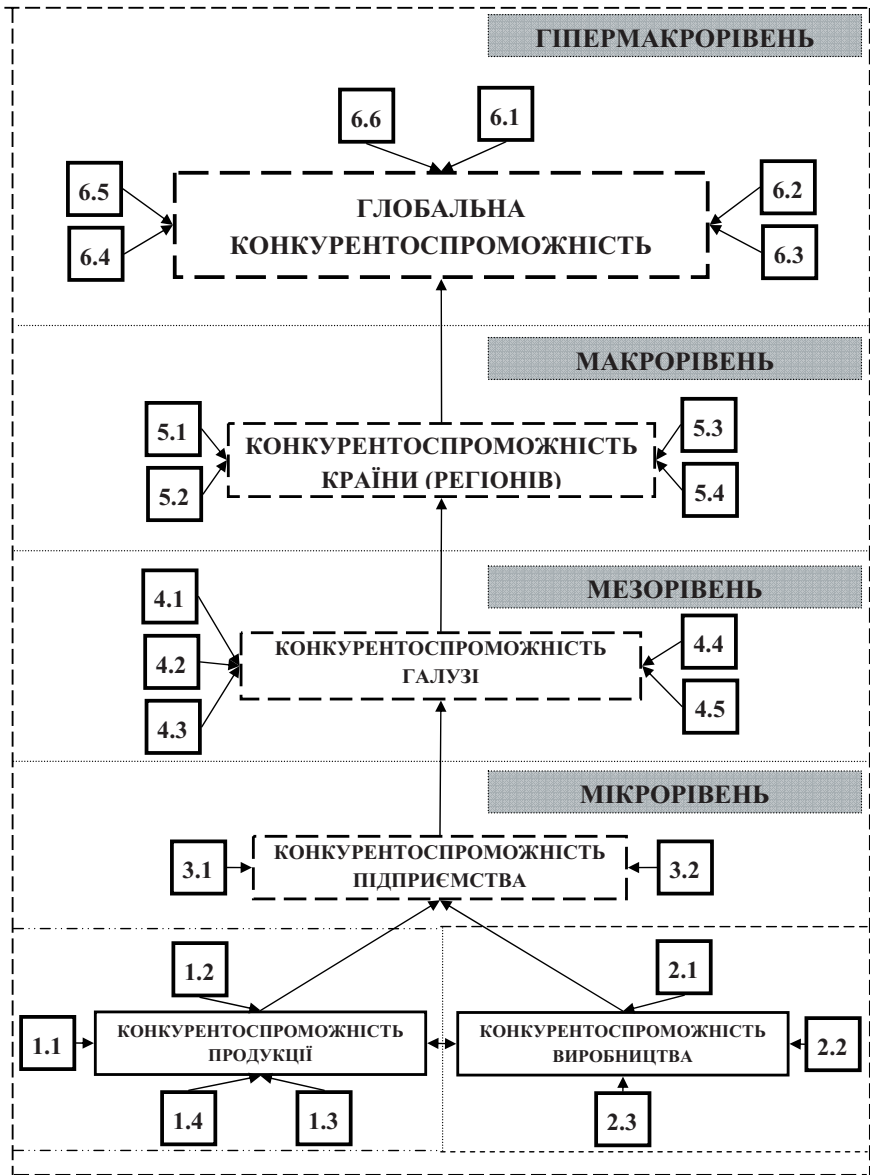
ГІПЕРМАКРОРІВЕНЬ

6.6

6.1

6.5

ГЛОБАЛЬНА КОНКУРЕНТОСПРОМОЖНІСТЬ

6.2

6.4

6.3

МАКРОРІВЕНЬ

5.1

КОНКУРЕНТОСПРОМОЖНІСТЬ КРАЇНИ (РЕГІОНІВ)

5.3

5.2

5.4

МЕЗОРІВЕНЬ

4.1

4.2

КОНКУРЕНТОСПРОМОЖНІСТЬ ГАЛУЗІ

4.4

4.3

4.5

МІКРОРІВЕНЬ

3.1

КОНКУРЕНТОСПРОМОЖНІСТЬ ПІДПРИЄМСТВА

3.2

1.2

2.1

1.1

КОНКУРЕНТОСПРОМОЖНІСТЬ ПРОДУКЦІЇ

КОНКУРЕНТОСПРОМОЖНІСТЬ ВИРОБНИЦТВА

2.2

1.4

1.3

2.3